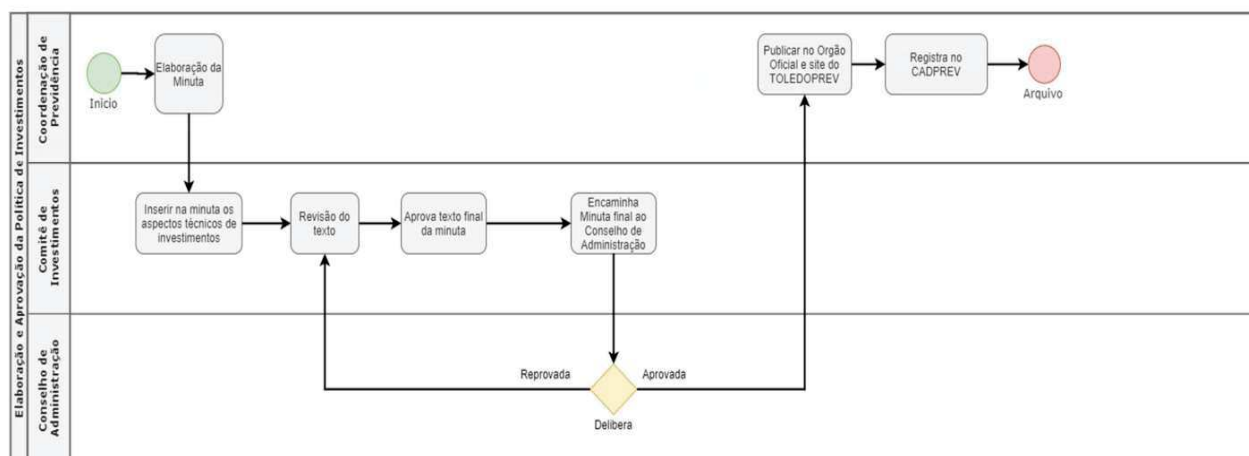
Elaboração e Aprovação da Política de Investimentos

Coordenação de Previdência

Inicio

Elaboração da Minuta

Publicar no Orgão Oficial e site do TOLEDOPREV

Registra no CADPREV

Arquivo

Comitê de Investimentos

Inserir na minuta os aspectos técnicos de investimentos

Revisão do texto

Aprova texto final da minuta

Encaminha Minuta final ao Conselho de Administração

Conselho de Administração

Reprovada

Aprovada

Delibera